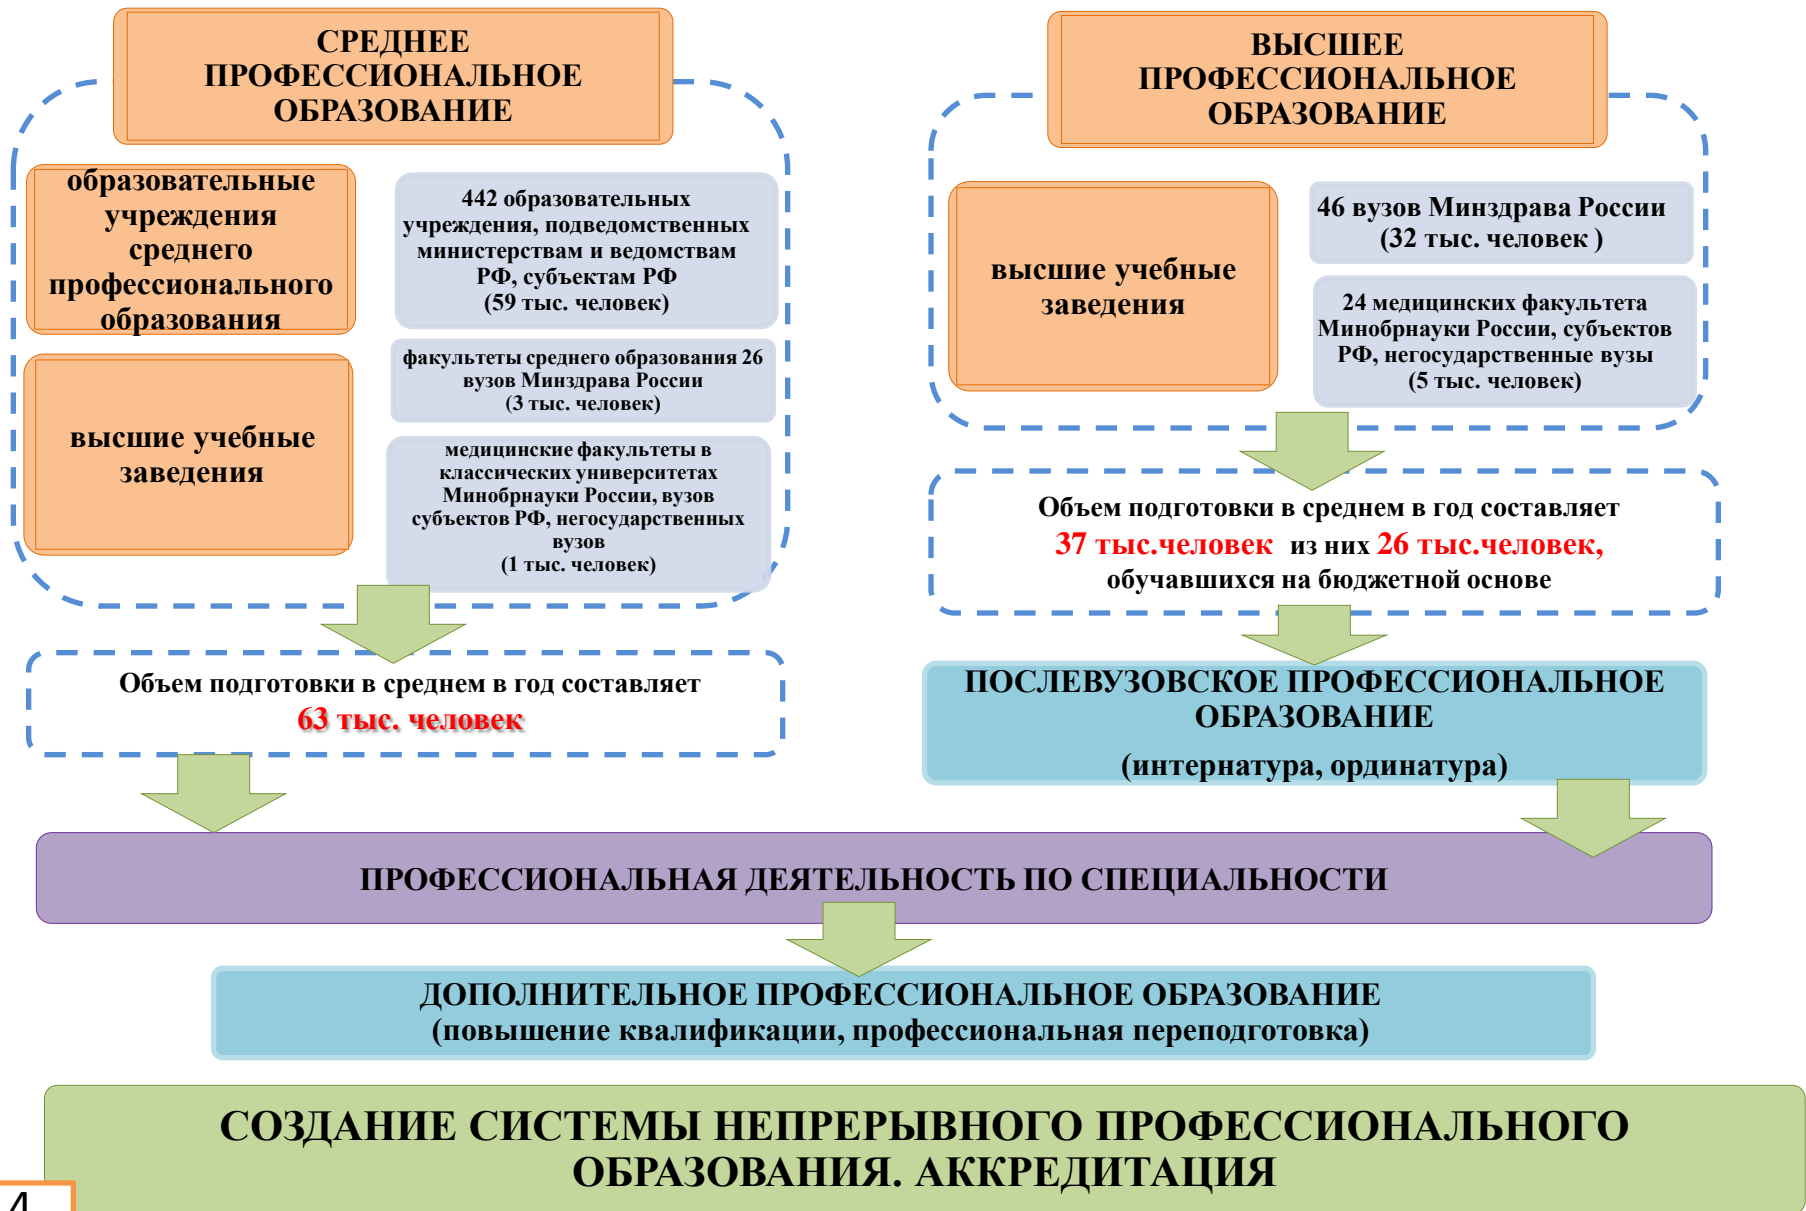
СРЕДНЕЕ ПРОФЕССИОНАЛЬНОЕ ОБРАЗОВАНИЕ

образовательные учреждения среднего профессионального образования

442 образовательных учреждения, подведомственных министерствам и ведомствам РФ, субъектам РФ (59 тыс. человек)

высшие учебные заведения

факультеты среднего образования 26 вузов Минздрава России (3 тыс. человек)

медицинские факультеты в классических университетах Минобрнауки России, вузов субъектов РФ, негосударственных вузов (1 тыс. человек)

Объем подготовки в среднем в год составляет 63 тыс. человек

ВЫСШЕЕ ПРОФЕССИОНАЛЬНОЕ ОБРАЗОВАНИЕ

высшие учебные заведения

46 вузов Минздрава России (32 тыс. человек )

24 медицинских факультета Минобрнауки России, субъектов РФ, негосударственные вузы (5 тыс. человек)

Объем подготовки в среднем в год составляет 37 тыс.человек из них 26 тыс.человек, обучавшихся на бюджетной основе

ПОСЛЕВУЗОВСКОЕ ПРОФЕССИОНАЛЬНОЕ ОБРАЗОВАНИЕ

(интернатура, ординатура)

ПРОФЕССИОНАЛЬНАЯ ДЕЯТЕЛЬНОСТЬ ПО СПЕЦИАЛЬНОСТИ

ДОПОЛНИТЕЛЬНОЕ ПРОФЕССИОНАЛЬНОЕ ОБРАЗОВАНИЕ (повышение квалификации, профессиональная переподготовка)

СОЗДАНИЕ СИСТЕМЫ НЕПРЕРЫВНОГО ПРОФЕССИОНАЛЬНОГО ОБРАЗОВАНИЯ. АККРЕДИТАЦИЯ

4